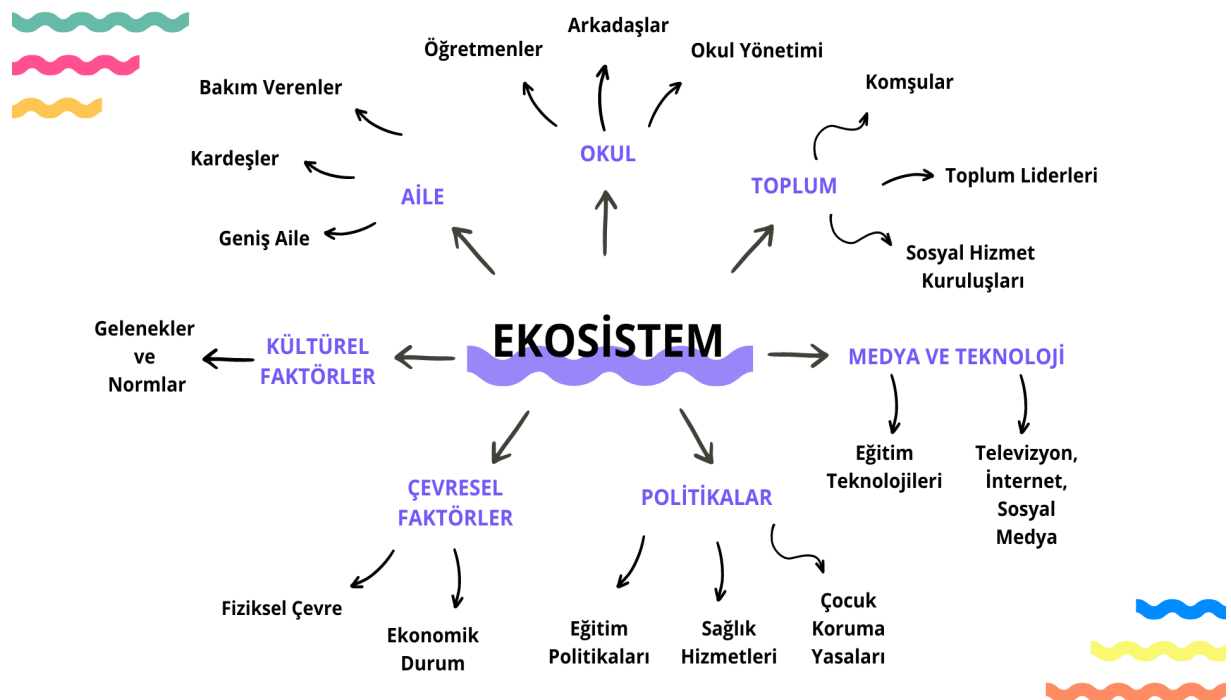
EKOSİSTEM

AİLE
Bakım Verenler
Kardeşler
Geniş Aile

OKUL
Öğretmenler
Arkadaşlar
Okul Yönetimi

TOPLUM
Komşular
Toplum Liderleri
Sosyal Hizmet Kuruluşları

KÜLTÜREL FAKTÖRLER
Gelenekler ve Normlar

MEDYA VE TEKNOLOJİ
Eğitim Teknolojileri
Televizyon, İnternet, Sosyal Medya

ÇEVRESEL FAKTÖRLER
Fiziksel Çevre
Ekonomik Durum

POLİTİKALAR
Eğitim Politikaları
Sağlık Hizmetleri
Çocuk Koruma Yasaları